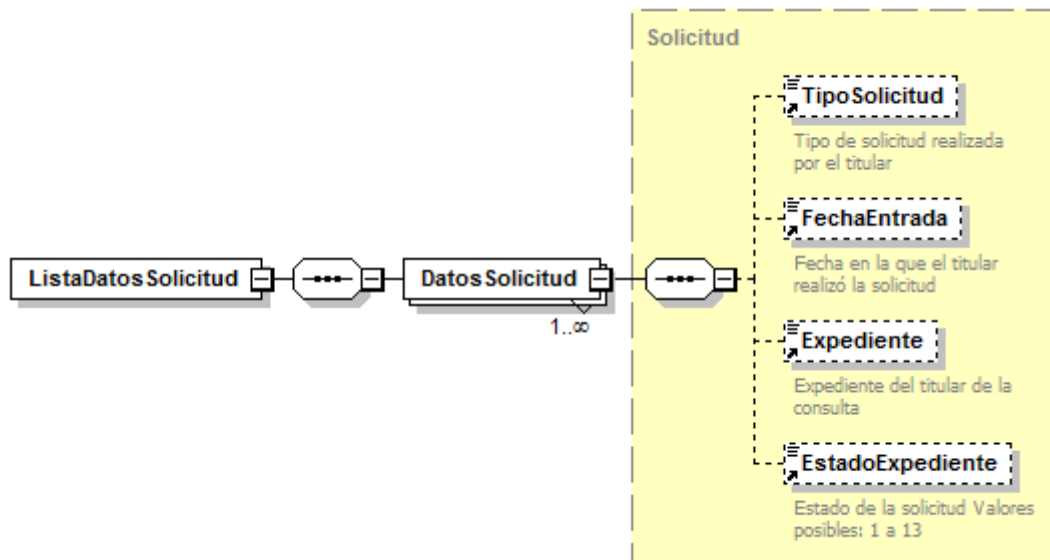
Solicitud

ListaDatosSolicitud

DatosSolicitud

1..∞

TipoSolicitud

Tipo de solicitud realizada por el titular

FechaEntrada

Fecha en la que el titular realizó la solicitud

Expediente

Expediente del titular de la consulta

EstadoExpediente

Estado de la solicitud Valores posibles: 1 a 13